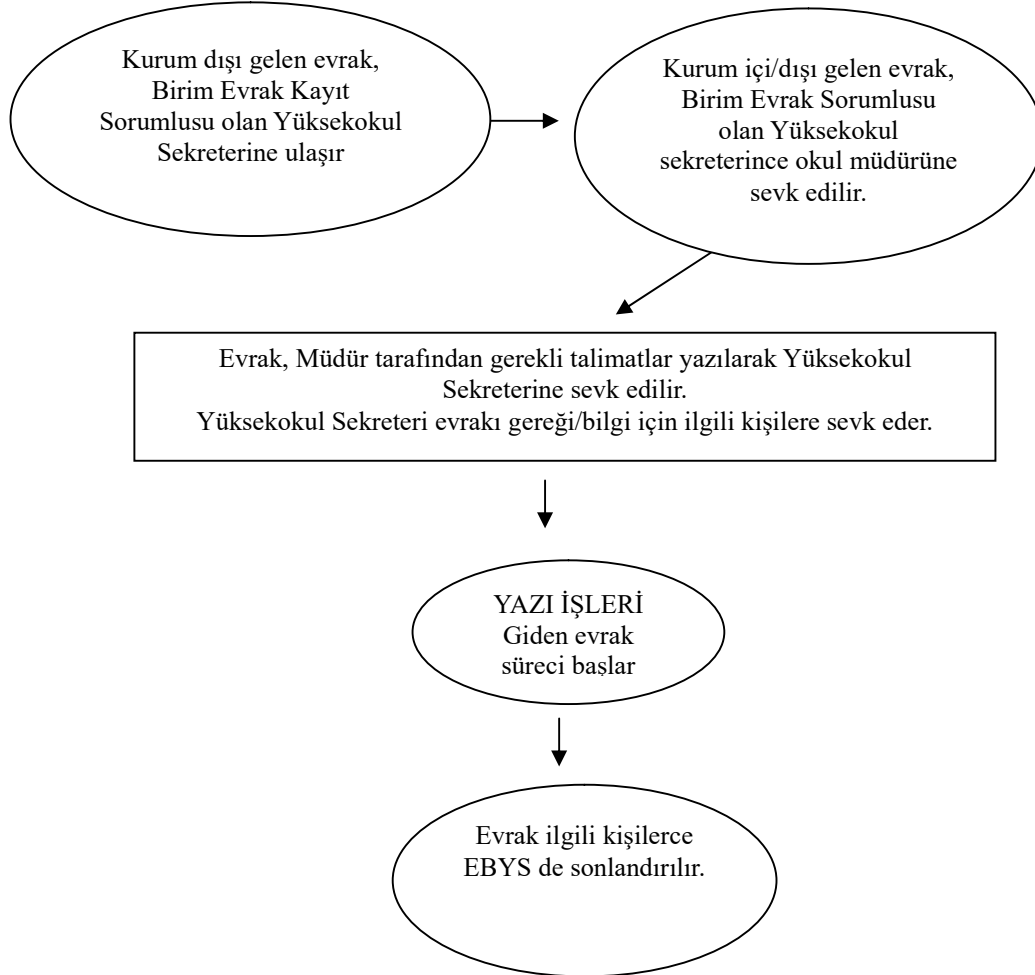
Kurum dışı gelen evrak, Birim Evrak Kayıt Sorumlusu olan Yüksekokul Sekreterine ulaşır

Kurum içi/dışı gelen evrak, Birim Evrak Sorumlusu olan Yüksekokul sekreterince okul müdürüne sevk edilir.

Evrak, Müdür tarafından gerekli talimatlar yazılarak Yüksekokul Sekreterine sevk edilir.
Yüksekokul Sekreteri evrakı gereği/bilgi için ilgili kişilere sevk eder.

YAZI İŞLERİ
Giden evrak süreci başlar

Evrak ilgili kişilerce EBYS de sonlandırılır.